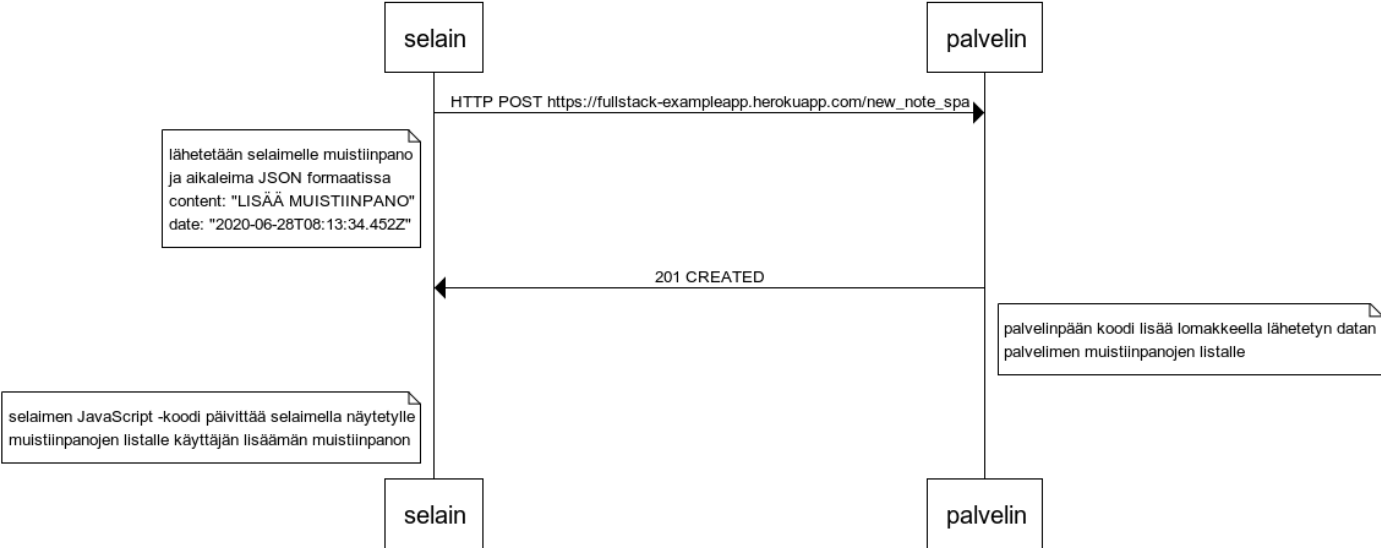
selain

palvelin

HTTP POST https://fullstack-exampleapp.herokuapp.com/new_note_spa

lähetetään selaimelle muistiinpano ja aikaleima JSON formaatissa
content: "LISÄÄ MUISTIINPANO"
date: "2020-06-28T08:13:34.452Z"

201 CREATED

palvelinpään koodi lisää lomakkeella lähetetyn datan palvelimen muistiinpanojen listalle

selaimen JavaScript -koodi päivittää selaimella näytetylle muistiinpanojen listalle käyttäjän lisäämän muistiinpanon

selain

palvelin